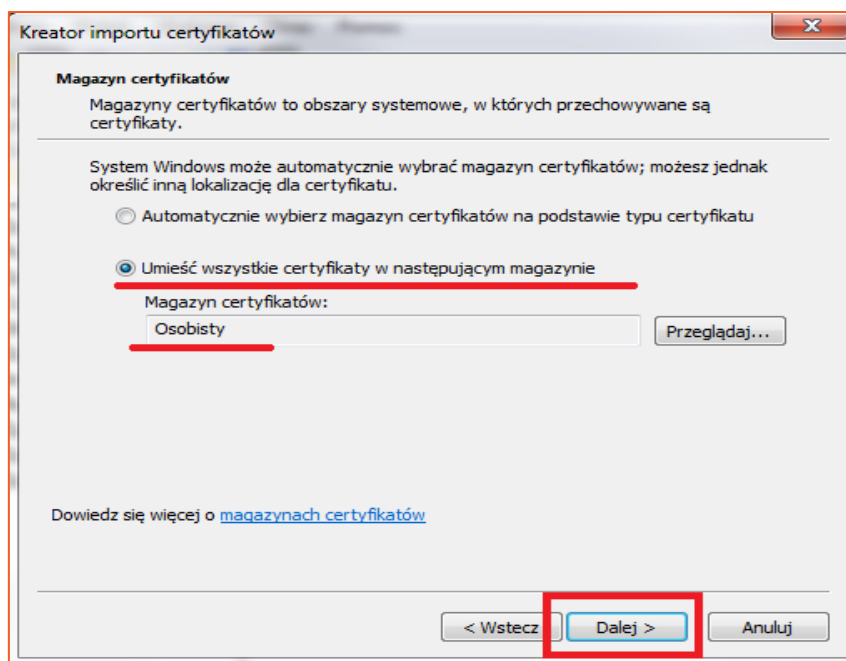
Kreator importu certyfikatów

Magazyn certyfikatów

Magazyny certyfikatów to obszary systemowe, w których przechowywane są certyfikaty.

System Windows może automatycznie wybrać magazyn certyfikatów; możesz jednak określić inną lokalizację dla certyfikatu.

Automatycznie wybierz magazyn certyfikatów na podstawie typu certyfikatu

Umieść wszystkie certyfikaty w następującym magazynie

Magazyn certyfikatów:

Osobisty

Przeglądaj...

Dowiedz się więcej o magazynach certyfikatów

< Wstecz

Dalej >

Anuluj